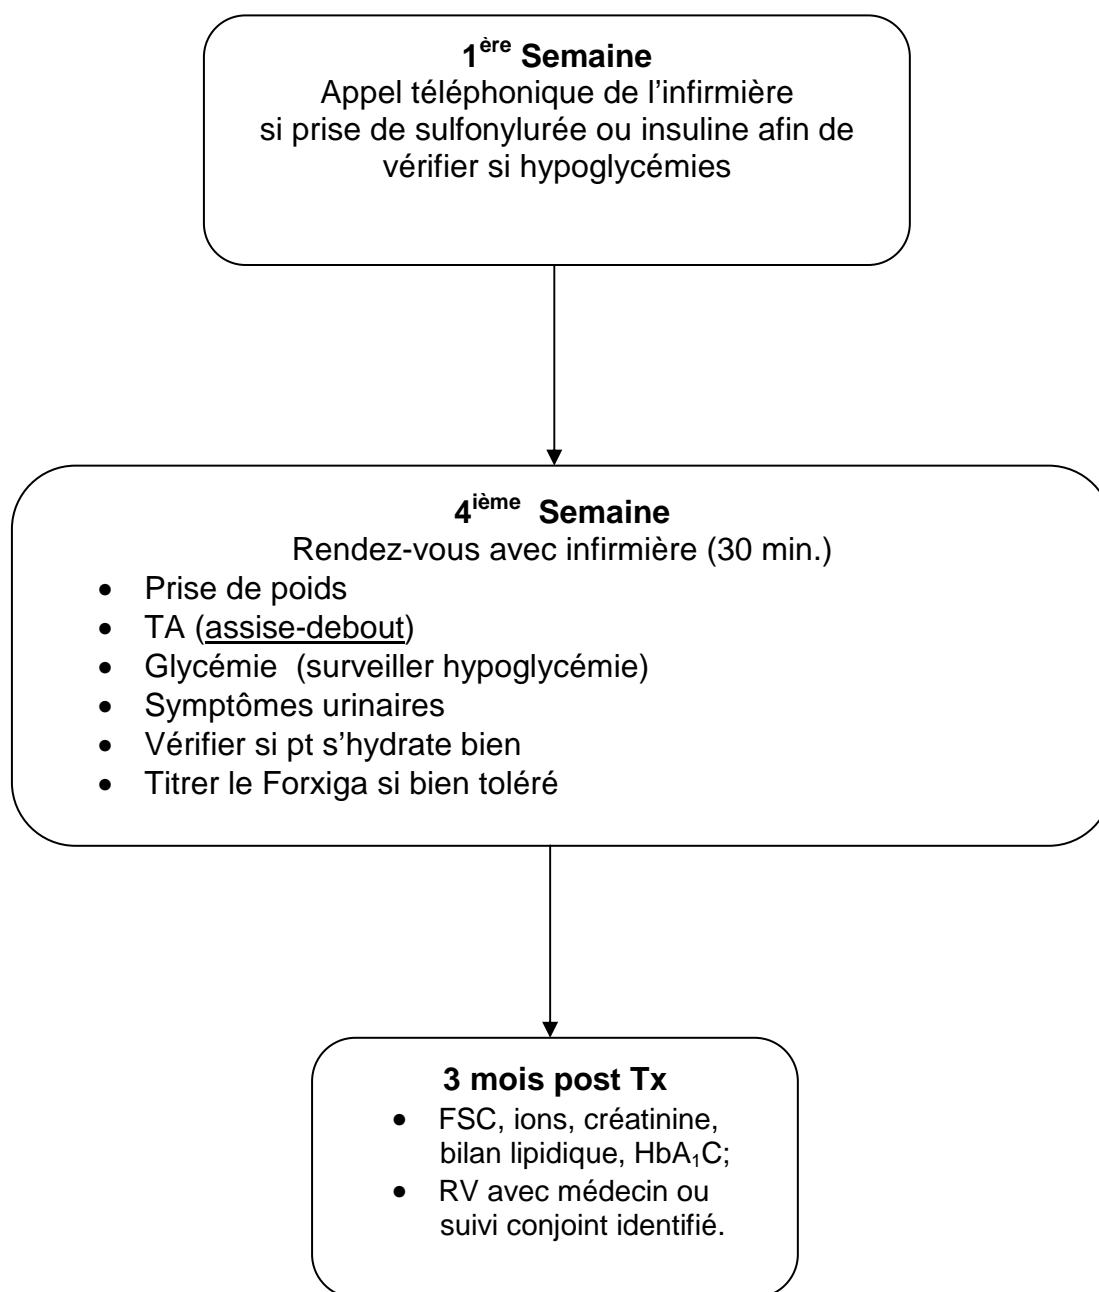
1$^{ère}$ Semaine
Appel téléphonique de l’infirmière si prise de sulfonylurée ou insuline afin de vérifier si hypoglycémies

4$^{ième}$ Semaine
Rendez-vous avec infirmière (30 min.)
- Prise de poids
- TA (assise-debout)
- Glycémie (surveiller hypoglycémie)
- Symptômes urinaires
- Vérifier si pt s’hydrate bien
- Titrer le Forxiga si bien toléré

3 mois post Tx
- FSC, ions, créatinine, bilan lipidique, HbA$_1$C;
- RV avec médecin ou suivi conjoint identifié.